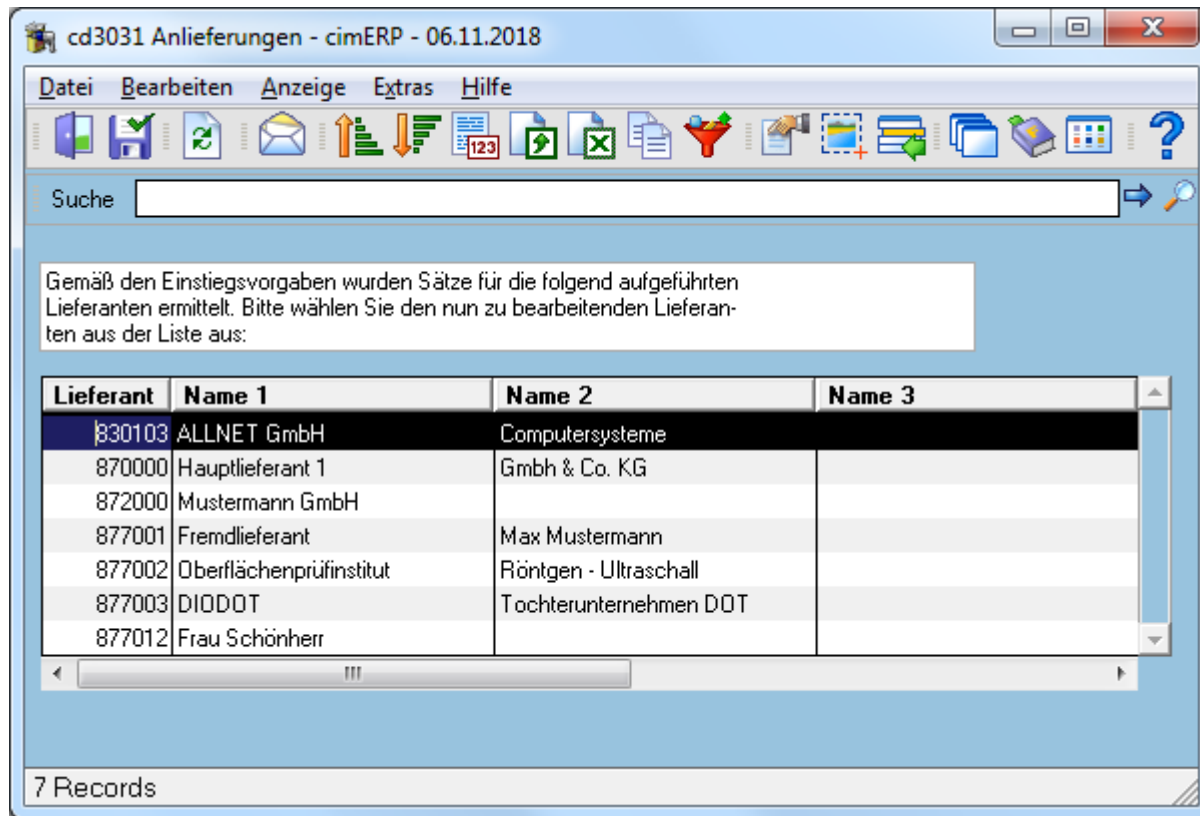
cd3031 Anlieferungen - cimERP - 06.11.2018

Datei Bearbeiten Anzeige Extras Hilfe

123

Suche

Gemäß den Einstiegsvorgaben wurden Sätze für die folgend aufgeführten Lieferanten ermittelt. Bitte wählen Sie den nun zu bearbeitenden Lieferanten aus der Liste aus:

| Lieferant | Name 1 | Name 2 | Name 3 |
|---|---|---|---|
| 830103 | ALLNET GmbH | Computersysteme | |
| 870000 | Hauptlieferant 1 | Gmbh & Co. KG | |
| 872000 | Mustermann GmbH | | |
| 877001 | Fremdlieferant | Max Mustermann | |
| 877002 | Oberflächenprüfinstitut | Röntgen - Ultraschall | |
| 877003 | DIODOT | Tochterunternehmen DOT | |
| 877012 | Frau Schönherr | | |

III

7 Records